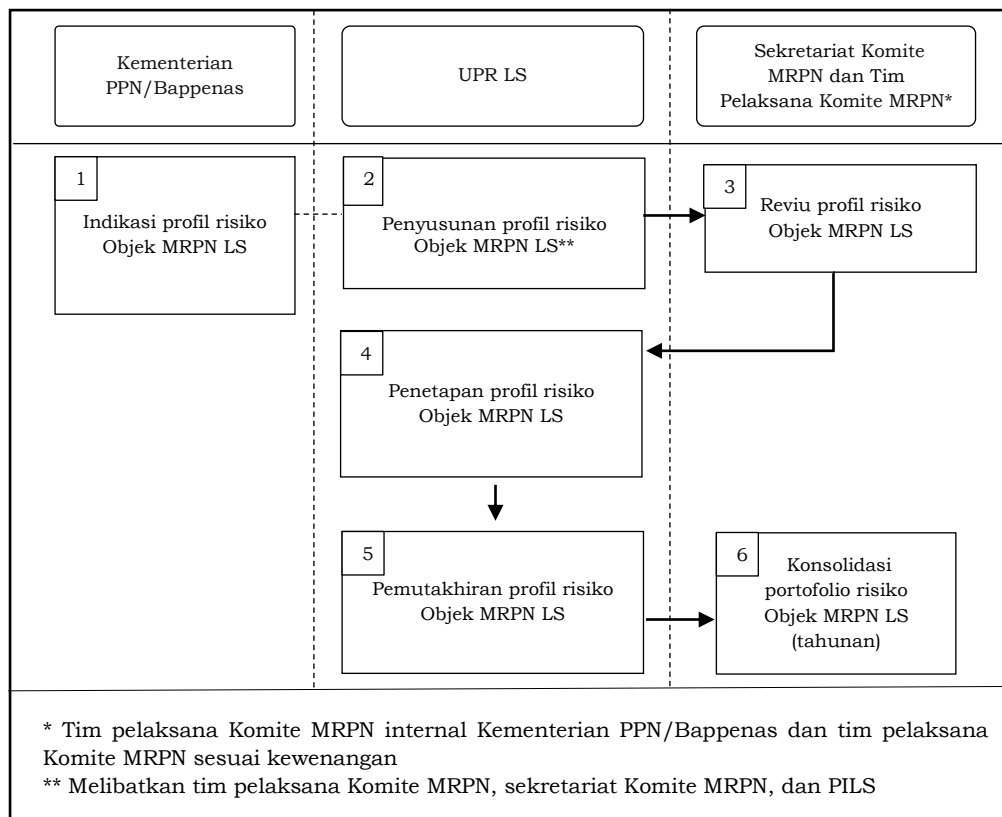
Kementerian PPN/Bappenas

UPR LS

Sekretariat Komite MRPN dan Tim Pelaksana Komite MRPN*

1
Indikasi profil risiko Objek MRPN LS

2
Penyusunan profil risiko Objek MRPN LS**

3
Reviu profil risiko Objek MRPN LS

4
Penetapan profil risiko Objek MRPN LS

5
Pemutakhiran profil risiko Objek MRPN LS

6
Konsolidasi portofolio risiko Objek MRPN LS (tahunan)

* Tim pelaksana Komite MRPN internal Kementerian PPN/Bappenas dan tim pelaksana Komite MRPN sesuai kewenangan
** Melibatkan tim pelaksana Komite MRPN, sekretariat Komite MRPN, dan PILS